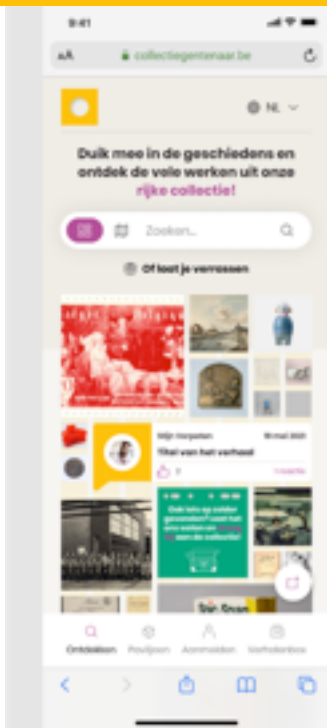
9:41

AA collectiegentenaar.be

NL

Duik mee in de geschiedenis en ontdek de vele werken uit onze rijke collectie!

Zoeken...

Of laat je verrassen

Stijn Vergeten 18 mei 2021

Titel van het verhaal

7

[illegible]

Ontdekken Paviljoen Aanmelden Verhalenbox